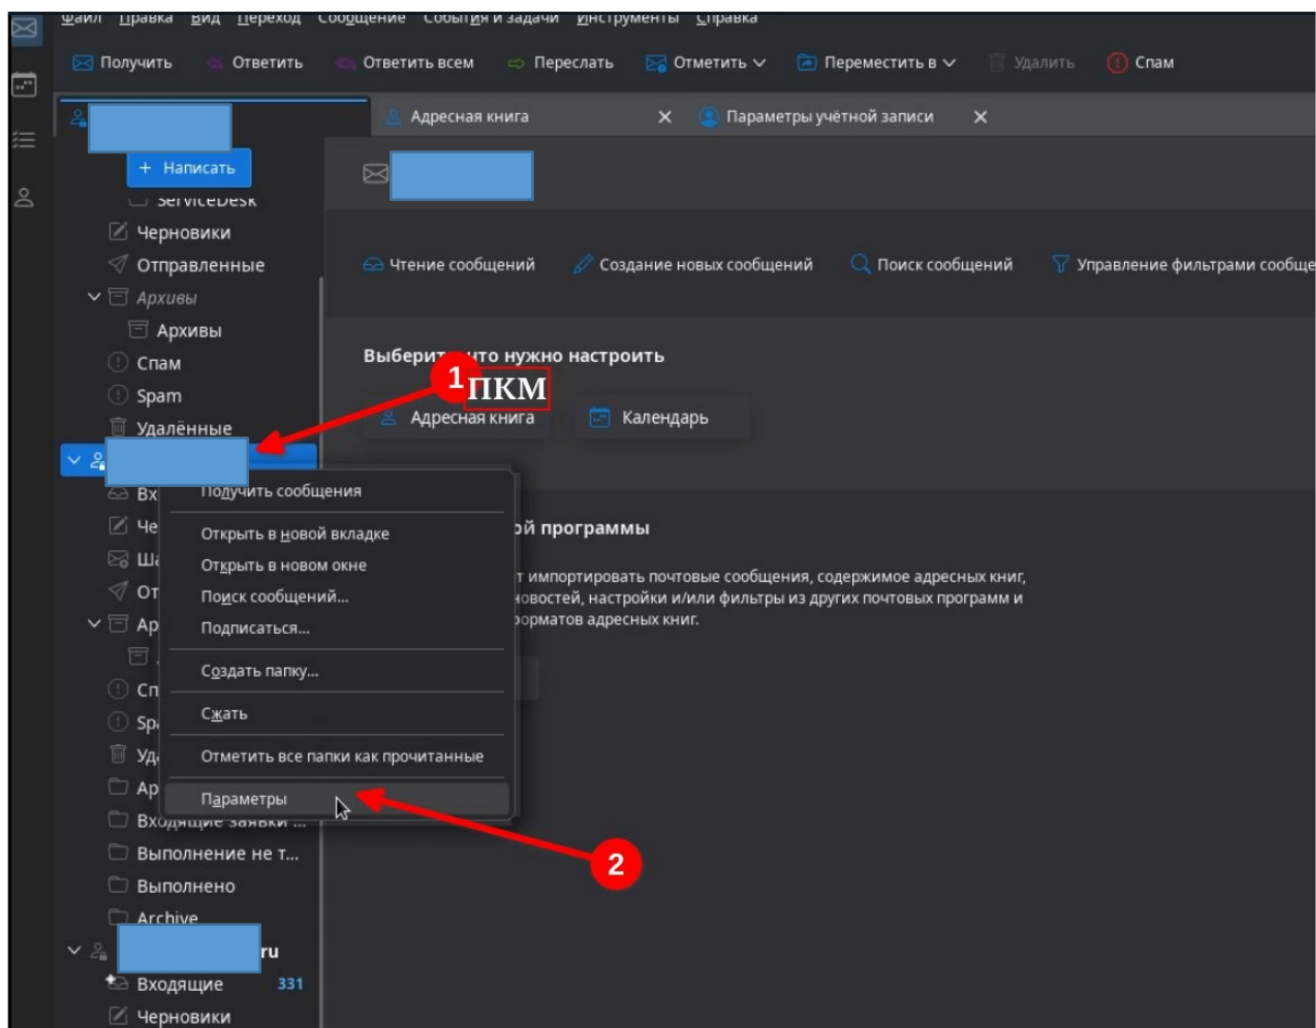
Файл Правка Вид Переход Сообщение События и задачи Инструменты Справка

Получить Ответить Ответить всем Переслать Отметить Переместить в Удалить Спам

Адресная книга ✕ Параметры учётной записи ✕

+ Написать

ServiceDesk
Черновики
Отправленные
Архивы
Архивы
Спам
Spam
Удалённые

Чтение сообщений Создание новых сообщений Поиск сообщений Управление фильтрами сообще

Выберит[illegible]что нужно настроить

1 ПКМ

Адресная книга Календарь

Вх
Че
Ша
От
Ар
Сп
Sp
Уд
Ар
Входящие заявки ...
Выполнение не т...
Выполнено
Archive

Получить сообщения
Открыть в новой вкладке
Открыть в новом окне
Поиск сообщений...
Подписаться...
Создать папку...
Сжать
Отметить все папки как прочитанные
Параметры

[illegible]ой программы

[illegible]т импортировать почтовые сообщения, содержимое адресных книг, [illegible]новостей, настройки и/или фильтры из других почтовых программ и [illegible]орматов адресных книг.

2

ru
Входящие 331
Черновики